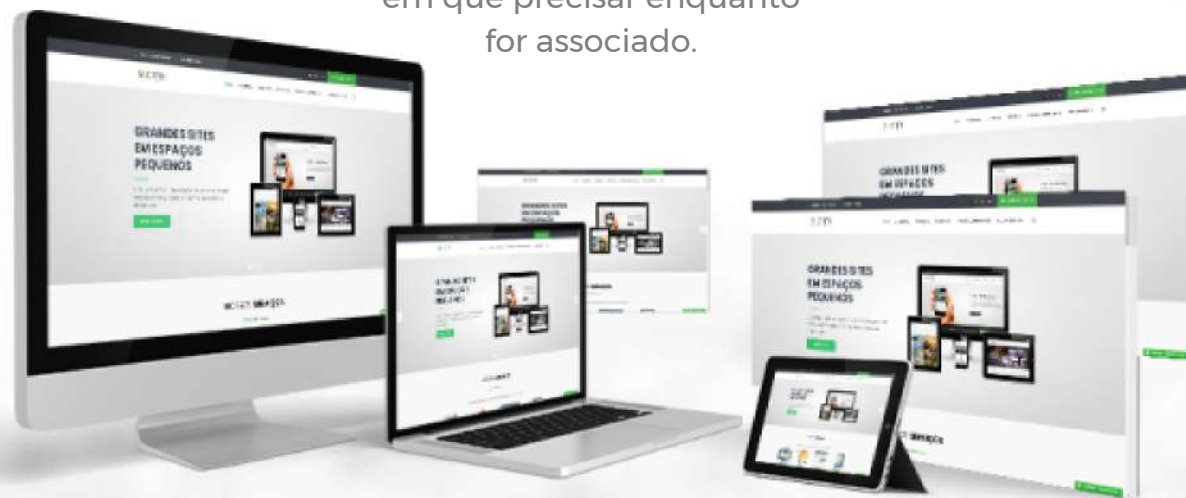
em que precisar enquanto for associado.

GRANDES SITES EM ESPAÇOS PEQUENOS

GRANDES SITES EM ESPAÇOS PEQUENOS

GRANDES SITES EM ESPAÇOS PEQUENOS

GRANDES SITES EM ESPAÇOS PEQUENOS

GRANDES SITES EM ESPAÇOS